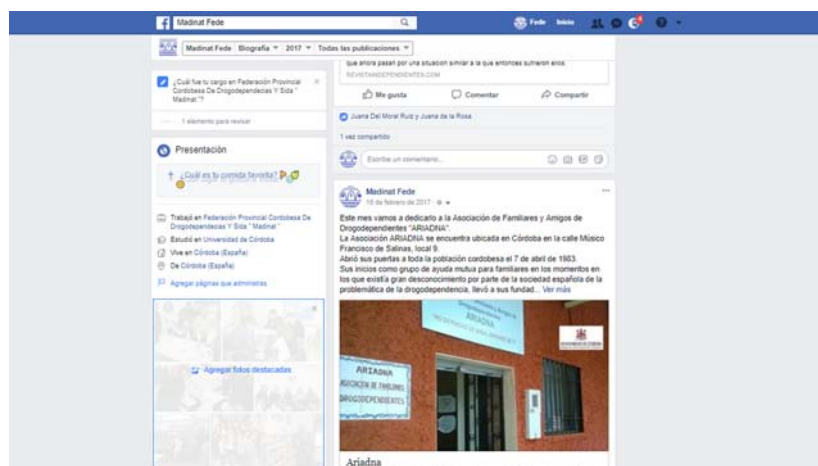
Madinat Fede

Fede Inicio

Madinat Fede | Biografía | 2017 | Todas las publicaciones

¿Cuál fue tu cargo en Federación Provincial Cordobesa De Drogodependecias Y Sida " Madinat "?

1 elemento para revisar

Presentación

¿Cuál es tu comida favorita?

Trabajó en Federación Provincial Cordobesa De Drogodependecias Y Sida " Madinat "

Estudió en Universidad de Córdoba

Vive en Córdoba (España)

De Córdoba (España)

Agregar páginas que administras

Agregar fotos destacadas

que ahora pasan por una situación similar a la que entonces sufrieron ellos.

REVISTAINDEPENDIENTES.COM

Me gusta Comentar Compartir

Juana Del Moral Ruiz y Juana de la Rosa

1 vez compartido

Escribe un comentario...

Madinat Fede
16 de febrero de 2017

Este mes vamos a dedicarlo a la Asociación de Familiares y Amigos de Drogodependientes "ARIADNA".
La Asociación ARIADNA se encuentra ubicada en Córdoba en la calle Músico Francisco de Salinas, local 9.
Abrió sus puertas a toda la población cordobesa el 7 de abril de 1983.
Sus inicios como grupo de ayuda mutua para familiares en los momentos en los que existía gran desconocimiento por parte de la sociedad española de la problemática de la drogodependencia, llevó a sus fundad... Ver más

ARIADNA
ASOCIACION DE FAMILIARES
DROGODEPENDIENTES

ARIADNA

Ariadna